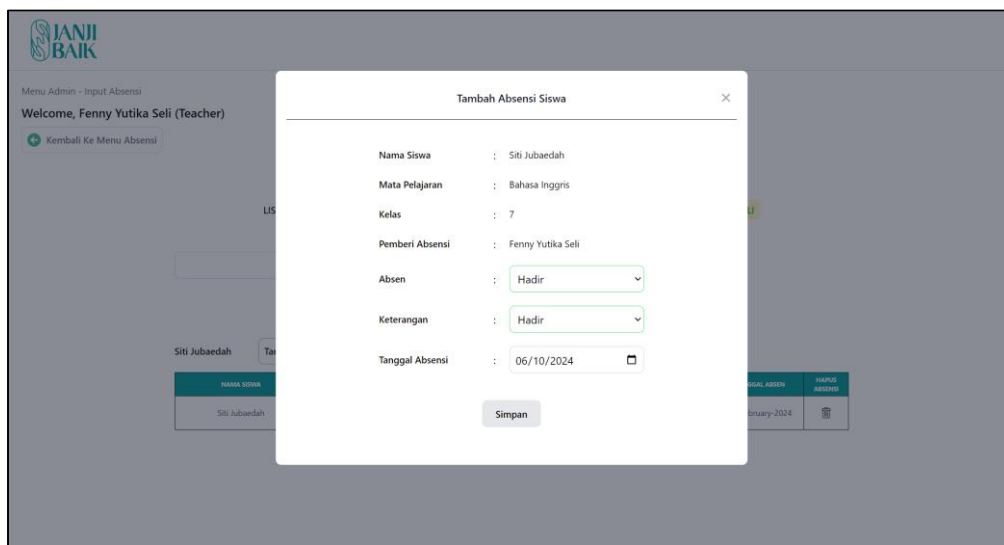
JANJI BAIK

Menu Admin - Input Absensi

Welcome, Fenny Yutika Seli (Teacher)

Kembali Ke Menu Absensi

LIS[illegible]

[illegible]LI

Siti Jubaedah

Ta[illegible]

| NAMA SISWA | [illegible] | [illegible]GGAL ABSEN | HAPUS ABSENSI |
|---|---|---|---|
| Siti Jubaedah | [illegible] | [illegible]bruary-2024 | |

Tambah Absensi Siswa

×

Nama Siswa : Siti Jubaedah

Mata Pelajaran : Bahasa Inggris

Kelas : 7

Pemberi Absensi : Fenny Yutika Seli

Absen : Hadir

Keterangan : Hadir

Tanggal Absensi : 06/10/2024

Simpan